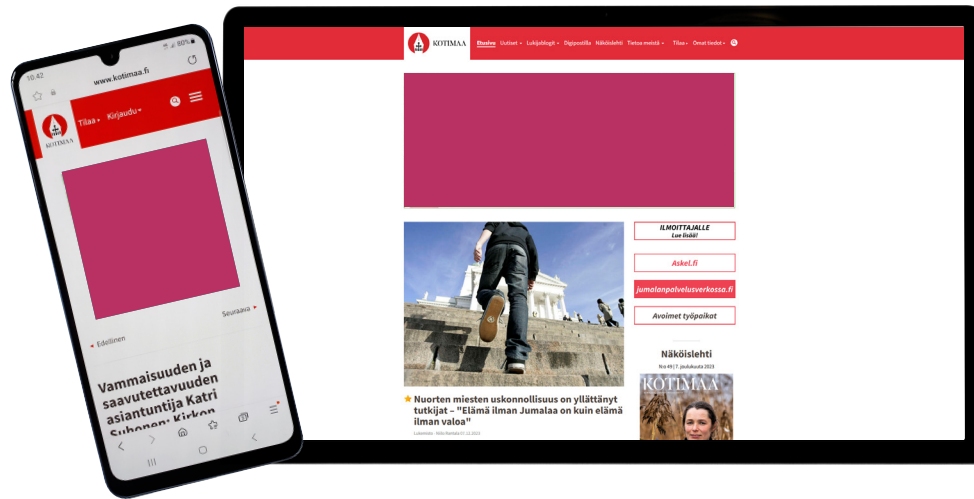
10:42

80%

www.kotimaa.fi

KOTIMAA

Tilaa ▾ Kirjaudu ▾

Seuraava ▸

◂ Edellinen

Vammaisuuden ja saavutettavuuden asiantuntija Katri Suhonen: Kirkon

KOTIMAA

Etusivu Uutiset ▾ Lukijablogit ▾ Digipostilla Näköislehti Tietoa meistä ▾ Tilaa ▾ Omat tiedot ▾

ILMOITTAJALLE
Lue lisää!

Askel.fi

jumalanpalvelusverkossa.fi

Avoimet työpaikat

Nuorten miesten uskonnollisuus on yllättänyt tutkijat – "Elämä ilman Jumalaa on kuin elämä ilman valoa"

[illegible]

Näköislehti

Nro 49 | 7. joulukuuta 2023

KOTIMAA